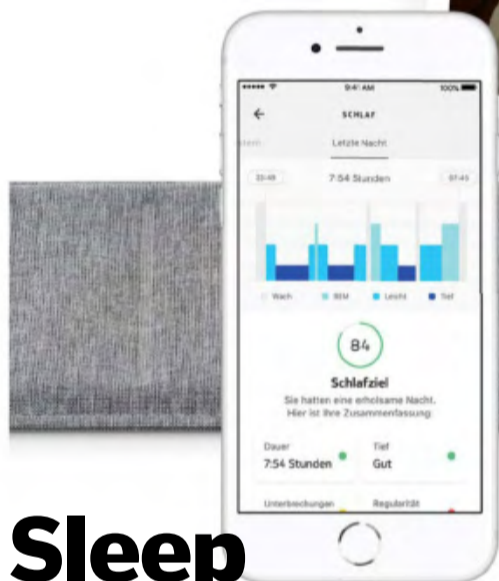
9:41 AM
100%

SCHLAF

Letzte Nacht

22:49
7:54 Stunden
07:43

Wach
REM
Leicht
Tief

84

Schlafziel

Sie hatten eine erholsame Nacht. Hier ist Ihre Zusammenfassung.

Dauer
7:54 Stunden

Tief
Gut

Unterbrechungen

Regularität

Sleep